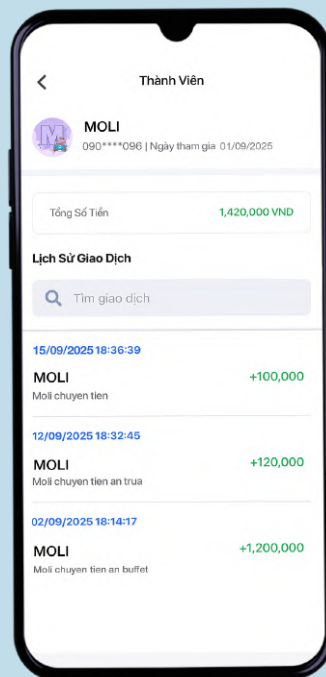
Thành Viên

MOLI
090****096 | Ngày tham gia 01/09/2025

Tổng Số Tiền 1,420,000 VND

Lịch Sử Giao Dịch

Tìm giao dịch

15/09/2025 18:36:39
MOLI +100,000
Moli chuyen tien

12/09/2025 18:32:45
MOLI +120,000
Moli chuyen tien an trua

02/09/2025 18:14:17
MOLI +1,200,000
Moli chuyen tien an buffet